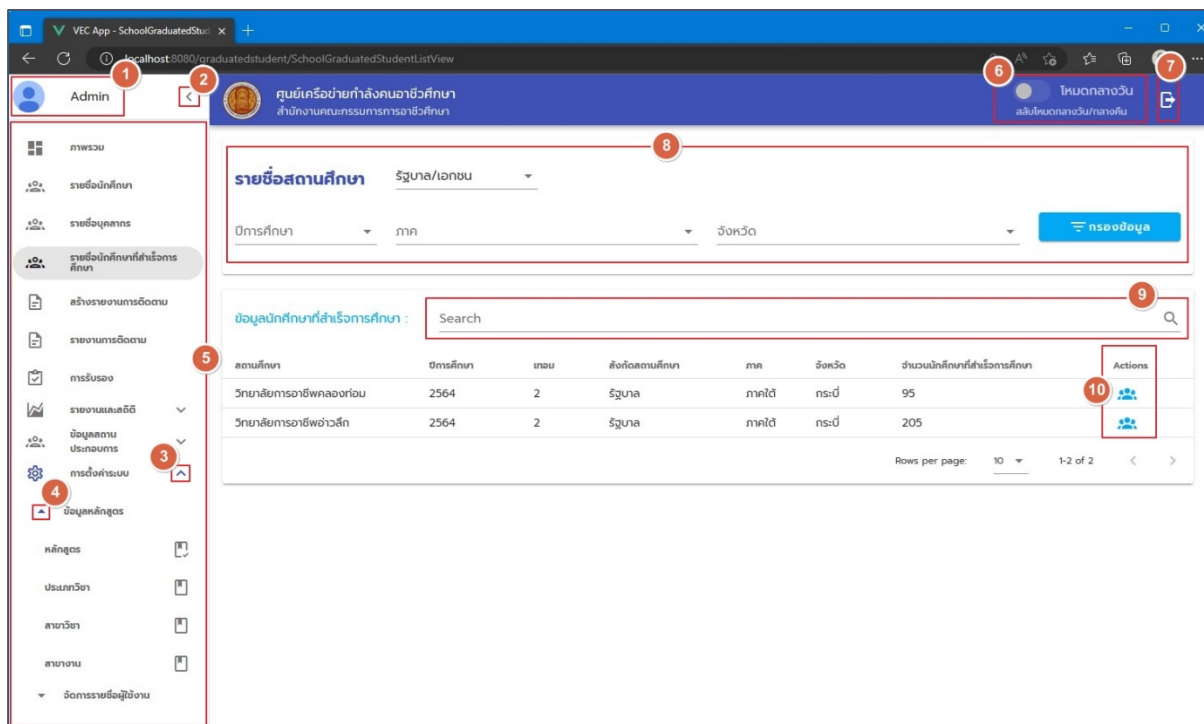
VEC App - SchoolGraduatedStud ×

localhost:8080/graduatedstudent/SchoolGraduatedStudentListView

1 Admin 2

ศูนย์เครือข่ายกำลังคนอาชีวศึกษา
สำนักงานคณะกรรมการการอาชีวศึกษา

6 โหมดกลางวัน
สลับโหมดกลางวัน/กลางคืน 7

ภาพรวม
รายชื่อนักศึกษา
รายชื่อบุคลากร
รายชื่อนักศึกษาที่สำเร็จการศึกษา
สร้างรายงานการติดตาม
รายงานการติดตาม
การรับรอง
รายงานและสถิติ
ข้อมูลสถานประกอบการ
การตั้งค่าระบบ 3
4 ข้อมูลหลักสูตร
หลักสูตร
ประเภทวิชา
สาขาวิชา
สาขางาน
จัดการรายชื่อผู้ใช้งาน

5

8
รายชื่อสถานศึกษา รัฐบาล/เอกชน
ปีการศึกษา ภาค จังหวัด กรองข้อมูล

9
ข้อมูลนักศึกษาที่สำเร็จการศึกษา : Search

| สถานศึกษา | ปีการศึกษา | เทอม | สังกัดสถานศึกษา | ภาค | จังหวัด | จำนวนนักศึกษาที่สำเร็จการศึกษา | Actions |
|---|---|---|---|---|---|---|---|
| วิทยาลัยการอาชีพคลองท่อม | 2564 | 2 | รัฐบาล | ภาคใต้ | กระบี่ | 95 | 10 |
| วิทยาลัยการอาชีพอ่าวลึก | 2564 | 2 | รัฐบาล | ภาคใต้ | กระบี่ | 205 | |

Rows per page: 10 1-2 of 2